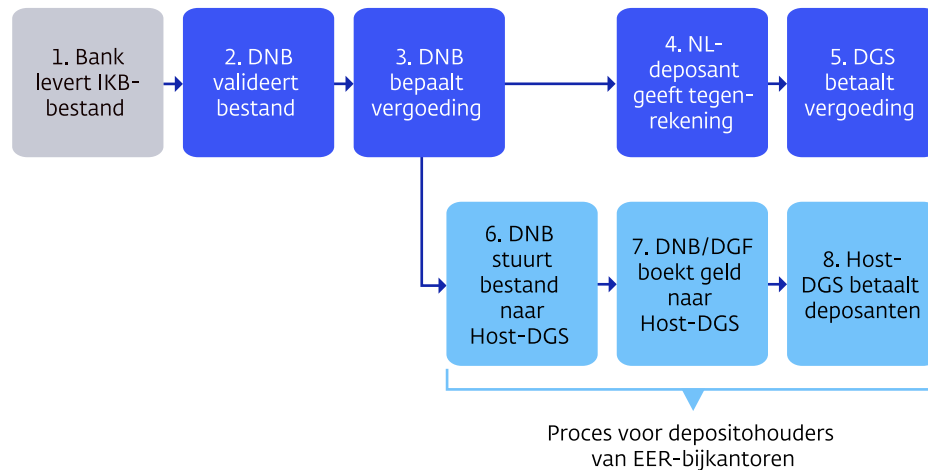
1. Bank levert IKB-bestand

2. DNB valideert bestand

3. DNB bepaalt vergoeding

4. NL-deposant geeft tegenrekening

5. DGS betaalt vergoeding

6. DNB stuurt bestand naar Host-DGS

7. DNB/DGF boekt geld naar Host-DGS

8. Host-DGS betaalt deposanten

Proces voor depositohouders van EER-bijkantoren